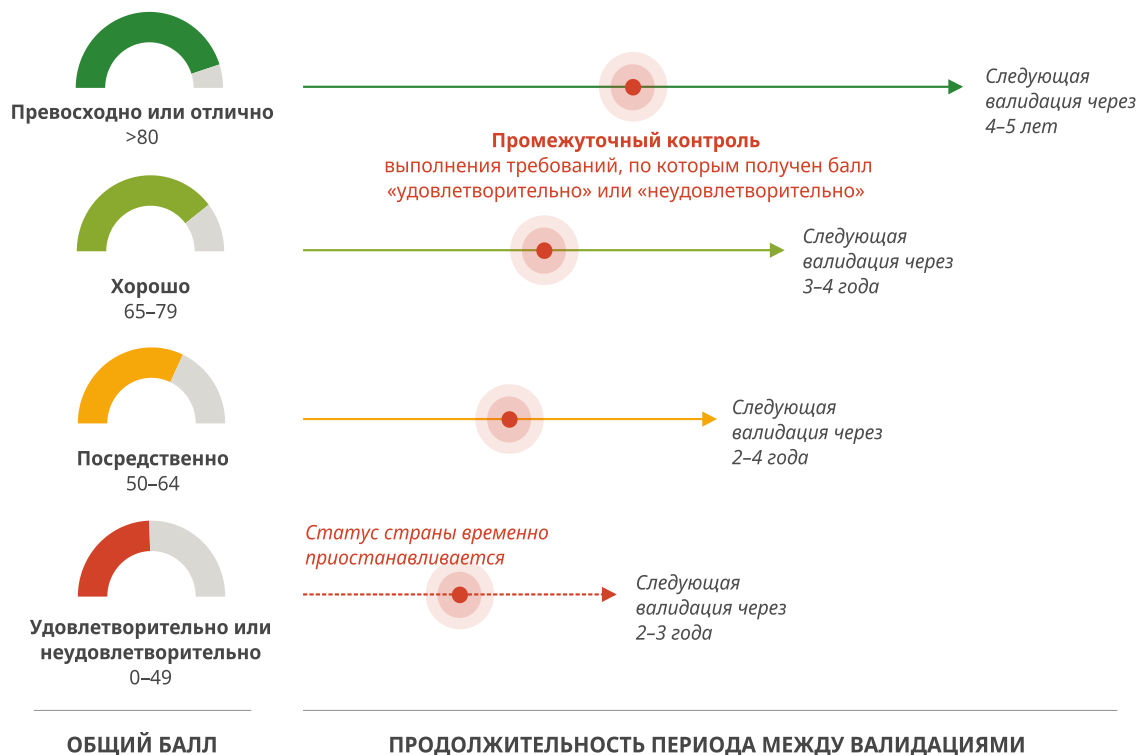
Превосходно или отлично
>80

Следующая валидация через 4–5 лет

**Промежуточный контроль** выполнения требований, по которым получен балл «удовлетворительно» или «неудовлетворительно»

Хорошо
65–79

Следующая валидация через 3–4 года

Посредственно
50–64

Следующая валидация через 2–4 года

Статус страны временно приостанавливается

Удовлетворительно или неудовлетворительно
0–49

Следующая валидация через 2–3 года

ОБЩИЙ БАЛЛ

ПРОДОЛЖИТЕЛЬНОСТЬ ПЕРИОДА МЕЖДУ ВАЛИДАЦИЯМИ